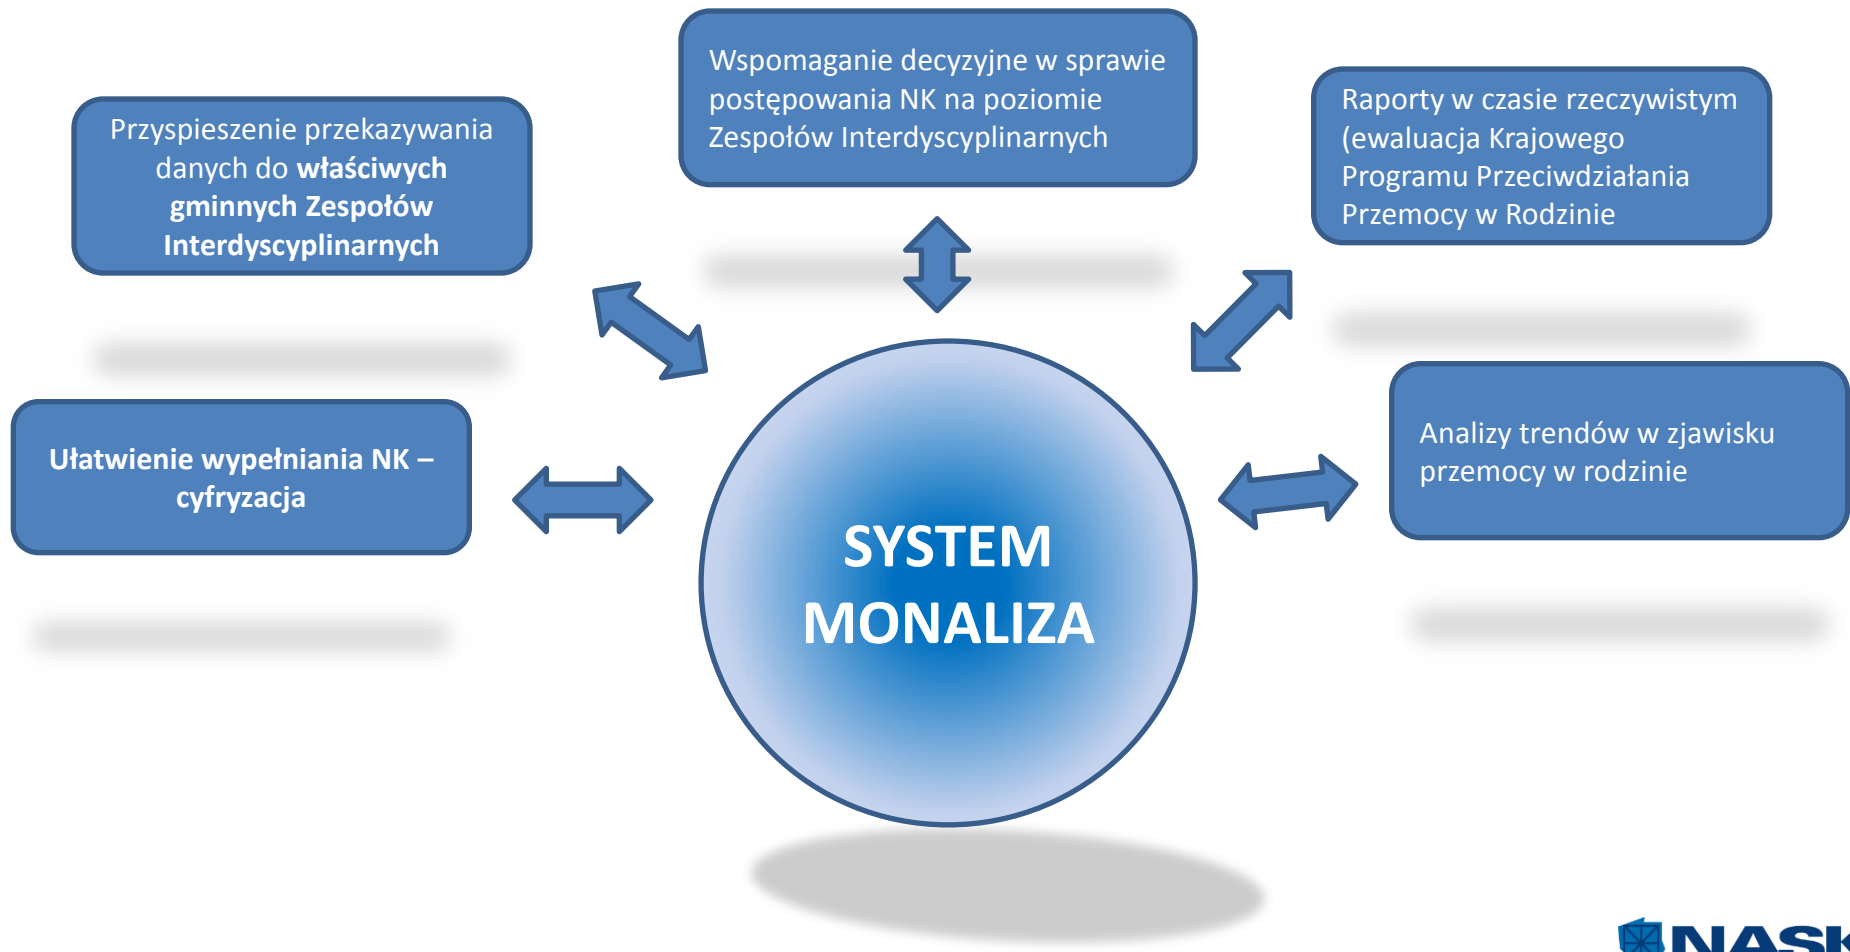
Przyspieszenie przekazywania danych do właściwych gminnych Zespołów Interdyscyplinarnych

Wspomaganie decyzyjne w sprawie postępowania NK na poziomie Zespołów Interdyscyplinarnych

Raporty w czasie rzeczywistym (ewaluacja Krajowego Programu Przeciwdziałania Przemocy w Rodzinie

Ułatwienie wypełniania NK – cyfryzacja

SYSTEM MONALIZA

Analizy trendów w zjawisku przemocy w rodzinie

NASK